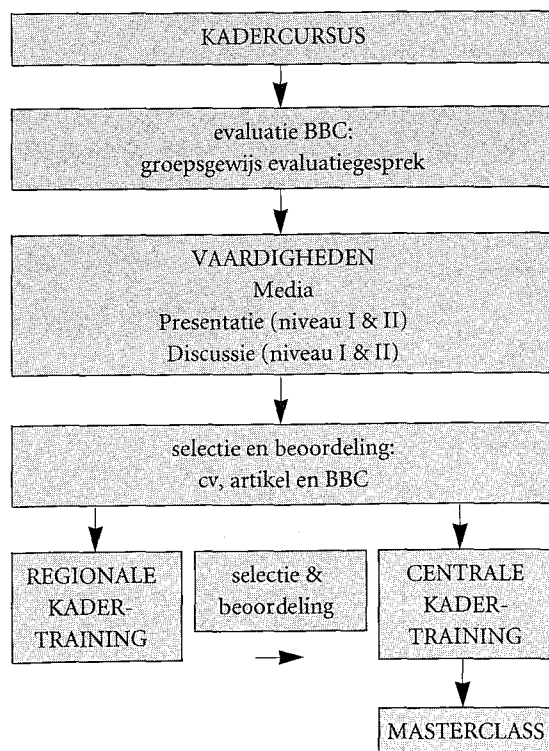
KADERCURSUS

evaluatie BBC:
groepsgewijs evaluatiegesprek

VAARDIGHEDEN
Media
Presentatie (niveau I & II)
Discussie (niveau I & II)

selectie en beoordeling:
cv, artikel en BBC

REGIONALE KADER-TRAINING

selectie & beoordeling

CENTRALE KADER-TRAINING

MASTERCLASS